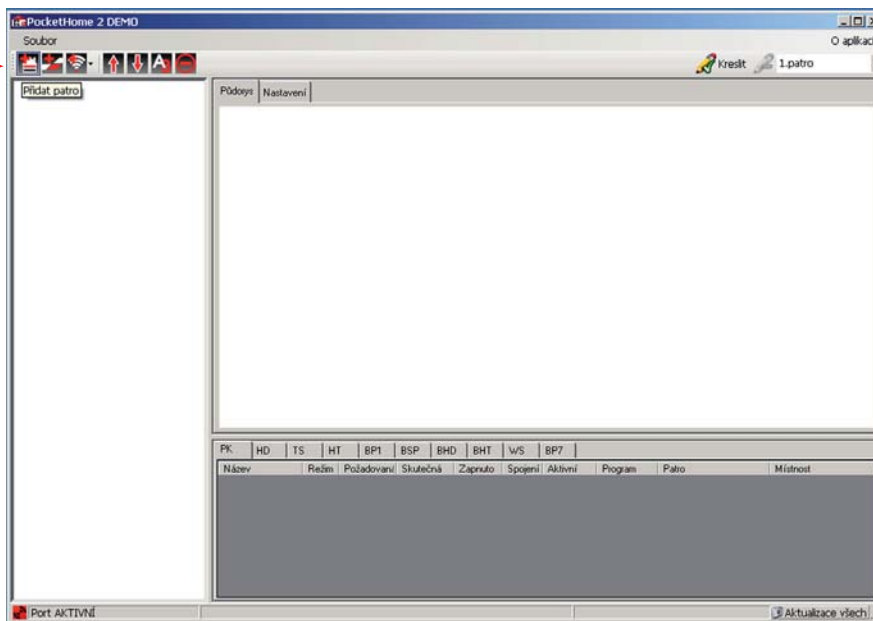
PocketHome 2 DEMO

Soubor

O aplikac

Přidat patro

Kreslit

1.patro

Půdorys | Nastavení

PK | HD | TS | HT | BP1 | BSP | BHD | BHT | WS | BP7

| Název | Režim | Požadovaní | Skutečná | Zapnuto | Spojení | Aktivní | Program | Patro | Místnost |
|---|---|---|---|---|---|---|---|---|---|

Port AKTIVNÍ

Aktualizace všech